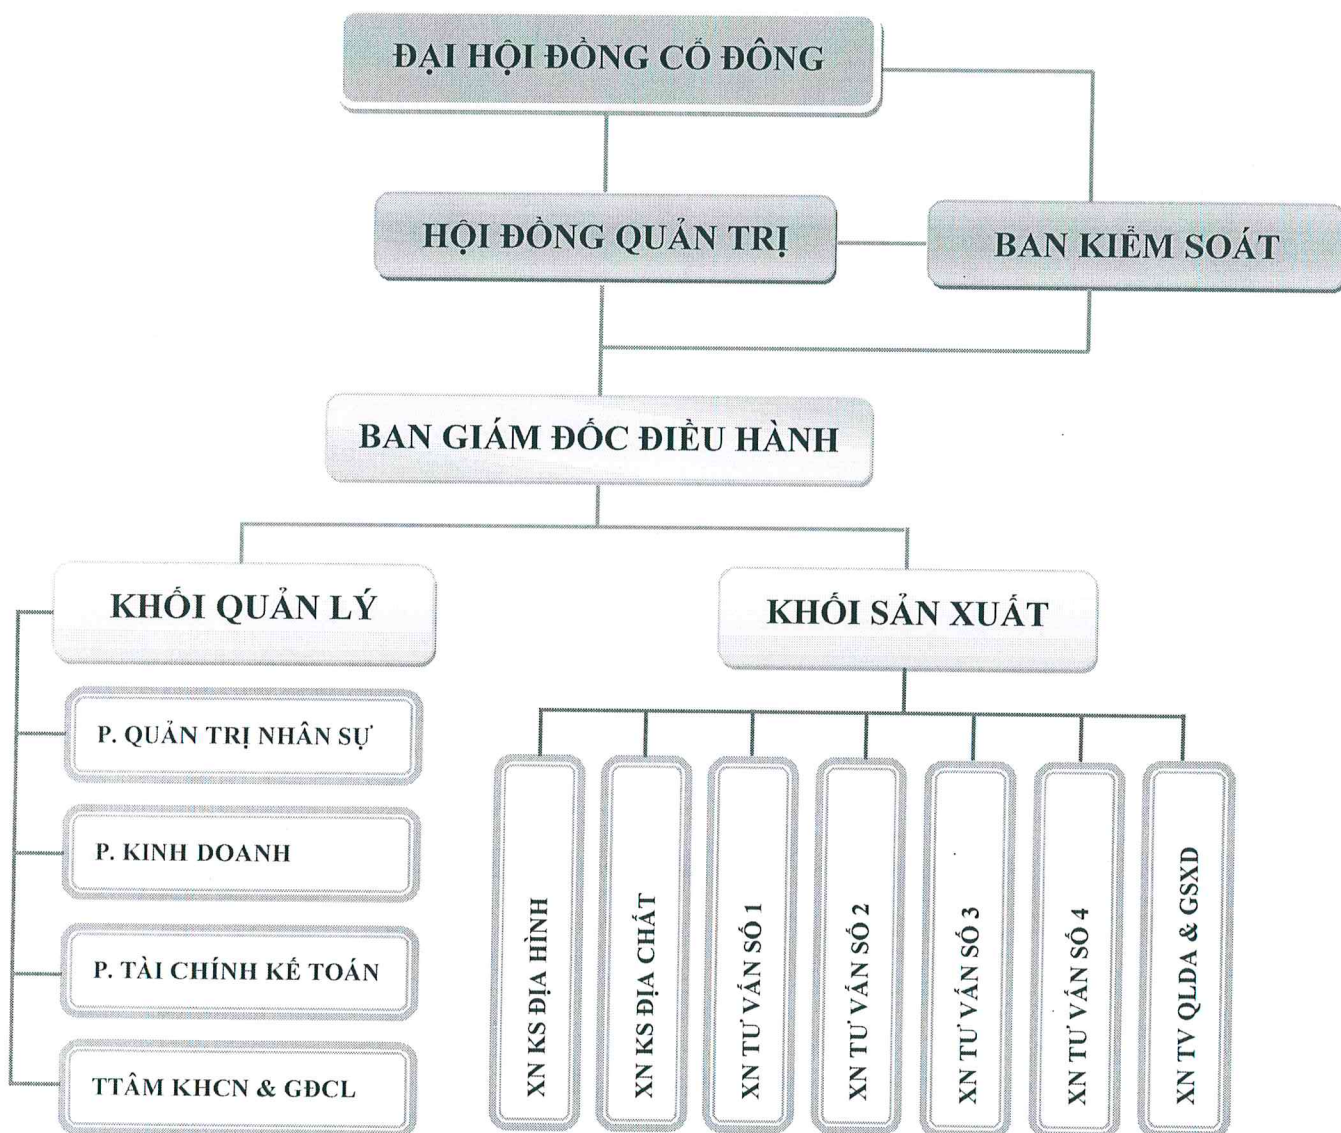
ĐẠI HỘI ĐỒNG CỔ ĐÔNG

HỘI ĐỒNG QUẢN TRỊ

BAN KIỂM SOÁT

BAN GIÁM ĐỐC ĐIỀU HÀNH

KHỐI QUẢN LÝ

P. QUẢN TRỊ NHÂN SỰ

P. KINH DOANH

P. TÀI CHÍNH KẾ TOÁN

TTÂM KHCN & GĐCL

KHỐI SẢN XUẤT

XN KS ĐỊA HÌNH

XN KS ĐỊA CHẤT

XN TƯ VẤN SỐ 1

XN TƯ VẤN SỐ 2

XN TƯ VẤN SỐ 3

XN TƯ VẤN SỐ 4

XN TV QLDA & GSXD